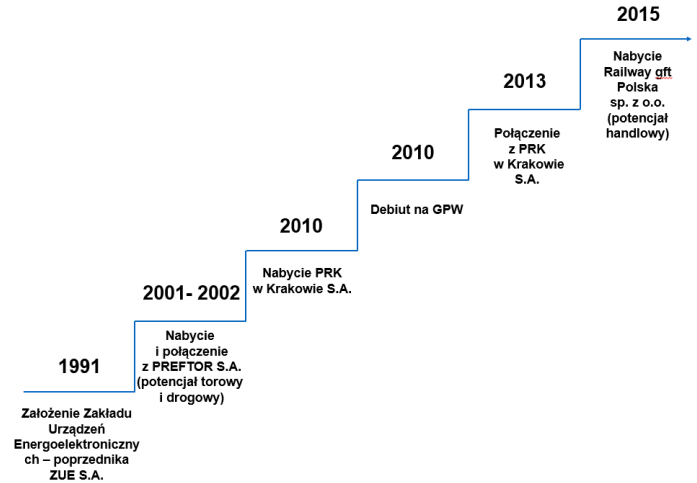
1991

Założenie Zakładu Urządzeń Energoelektroniczny ch – poprzednika ZUE S.A.

2001- 2002

Nabycie i połączenie z PREFTOR S.A. (potencjał torowy i drogowy)

2010

Nabycie PRK w Krakowie S.A.

2010

Debiut na GPW

2013

Połączenie z PRK w Krakowie S.A.

2015

Nabycie Railway gft Polska sp. z o.o. (potencjał handlowy)